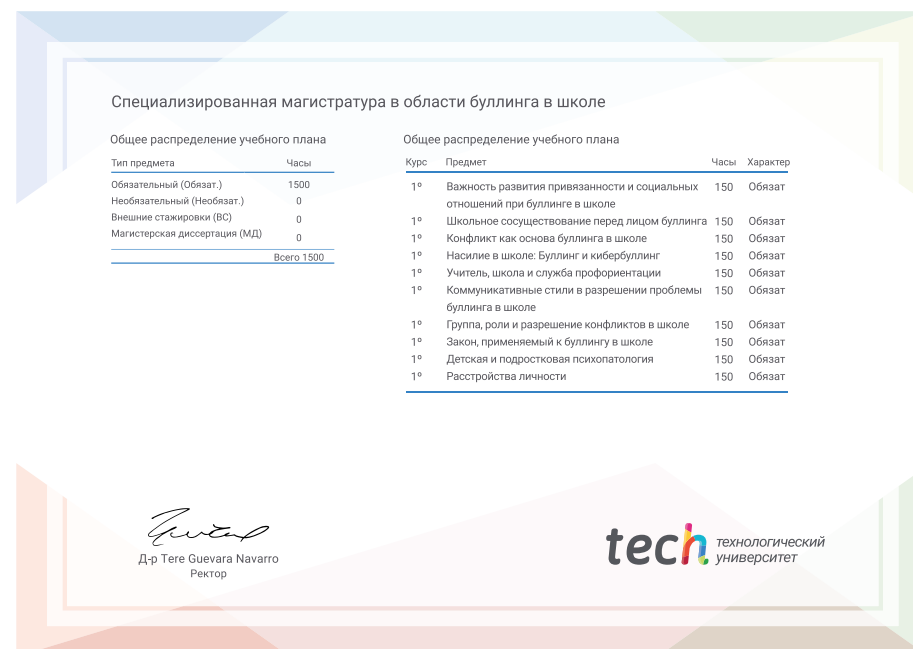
Специализированная магистратура в области буллинга в школе

Общее распределение учебного плана

| Тип предмета | Часы |
|---|---|
| Обязательный (Обязат.) | 1500 |
| Необязательный (Необязат.) | 0 |
| Внешние стажировки (ВС) | 0 |
| Магистерская диссертация (МД) | 0 |
| | Всего 1500 |

Общее распределение учебного плана

| Курс | Предмет | Часы | Характер |
|---|---|---|---|
| 1º | Важность развития привязанности и социальных отношений при буллинге в школе | 150 | Обязат |
| 1º | Школьное сосуществование перед лицом буллинга | 150 | Обязат |
| 1º | Конфликт как основа буллинга в школе | 150 | Обязат |
| 1º | Насилие в школе: Буллинг и кибербуллинг | 150 | Обязат |
| 1º | Учитель, школа и служба профориентации | 150 | Обязат |
| 1º | Коммуникативные стили в разрешении проблемы буллинга в школе | 150 | Обязат |
| 1º | Группа, роли и разрешение конфликтов в школе | 150 | Обязат |
| 1º | Закон, применяемый к буллингу в школе | 150 | Обязат |
| 1º | Детская и подростковая психопатология | 150 | Обязат |
| 1º | Расстройства личности | 150 | Обязат |

Д-р Tere Guevara Navarro
Ректор

tech технологический университет